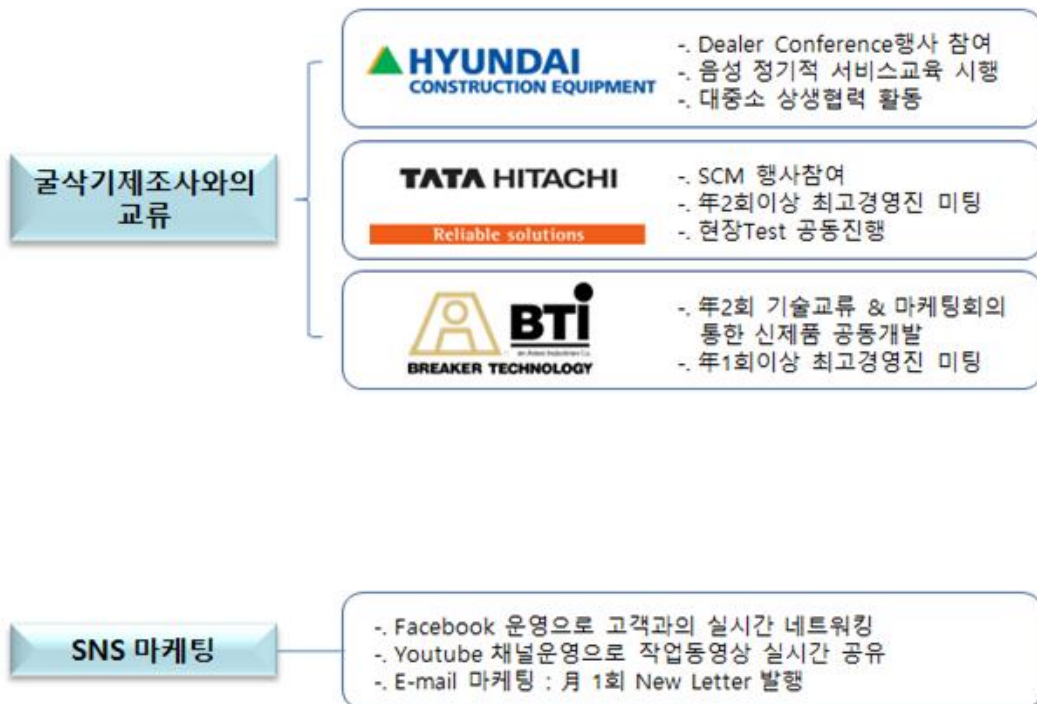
굴삭기제조사와의 교류

HYUNDAI
CONSTRUCTION EQUIPMENT

-. Dealer Conference행사 참여
-. 음성 정기적 서비스교육 시행
-. 대중소 상생협력 활동

TATA HITACHI
Reliable solutions

-. SCM 행사참여
-. 年2회이상 최고경영진 미팅
-. 현장Test 공동진행

BTI
an Astec Industries Co.
BREAKER TECHNOLOGY

-. 年2회 기술교류 & 마케팅회의 통한 신제품 공동개발
-. 年1회이상 최고경영진 미팅

SNS 마케팅

-. Facebook 운영으로 고객과의 실시간 네트워킹
-. Youtube 채널운영으로 작업동영상 실시간 공유
-. E-mail 마케팅 : 月 1회 New Letter 발행